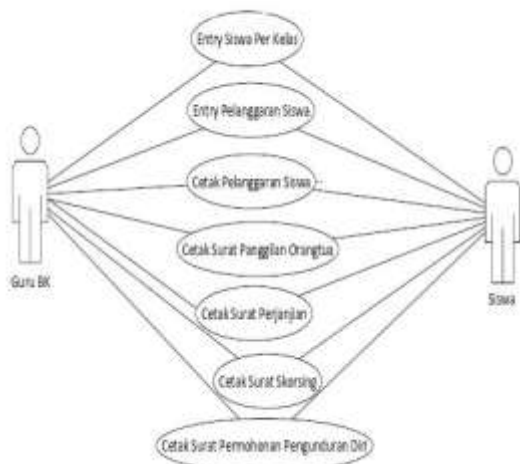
Entry Siswa Per Kelas

Entry Pelanggaran Siswa

Cetak Pelanggaran Siswa

Cetak Surat Panggilan Orangtua

Cetak Surat Perjanjian

Cetak Surat Skorsing

Cetak Surat Permohonan Pengunduran Diri

Guru BK

Siswa